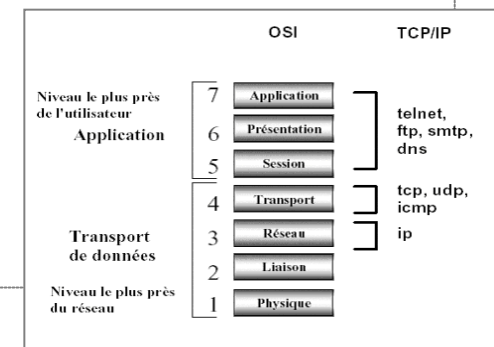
OSI

TCP/IP

Niveau le plus près de l'utilisateur

Application

7 Application

6 Présentation

5 Session

telnet, ftp, smtp, dns

Transport de données

4 Transport

3 Réseau

2 Liaison

1 Physique

tcp, udp, icmp

ip

Niveau le plus près du réseau